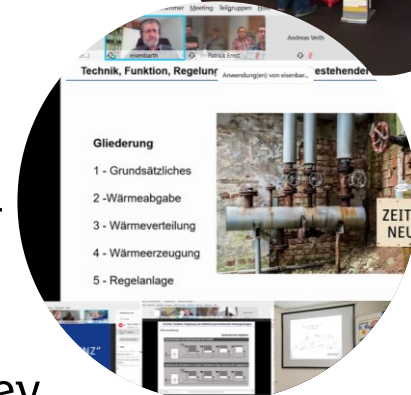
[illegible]nehmer Meeting Teilgruppen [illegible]

eisenbarth

Patrick Ernst

Andreas Veith

Technik, Funktion, Regelung

Anwendung(en) von eisenbar...

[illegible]estehender

Gliederung

1 - Grundsätzliches

2 -Wärmeabgabe

3 - Wärmeverteilung

4 - Wärmeerzeugung

5 - Regelanlage

ZEIT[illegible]
NEU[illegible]

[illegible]NZ"

ev